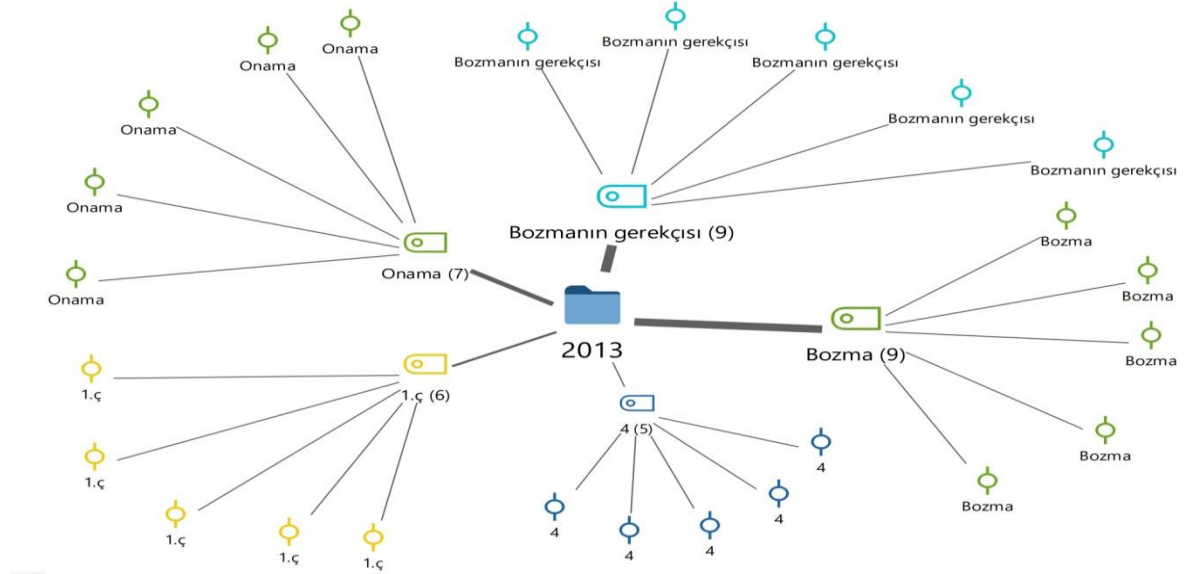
Onama
Onama
Onama
Onama
Onama
Onama (7)

Bozmanın gerekçisi
Bozmanın gerekçisi
Bozmanın gerekçisi
Bozmanın gerekçisi
Bozmanın gerekçisi
Bozmanın gerekçisi (9)

Bozma
Bozma
Bozma
Bozma
Bozma
Bozma (9)

2013

1.ç
1.ç
1.ç
1.ç
1.ç
1.ç (6)

4 (5)
4
4
4
4
4